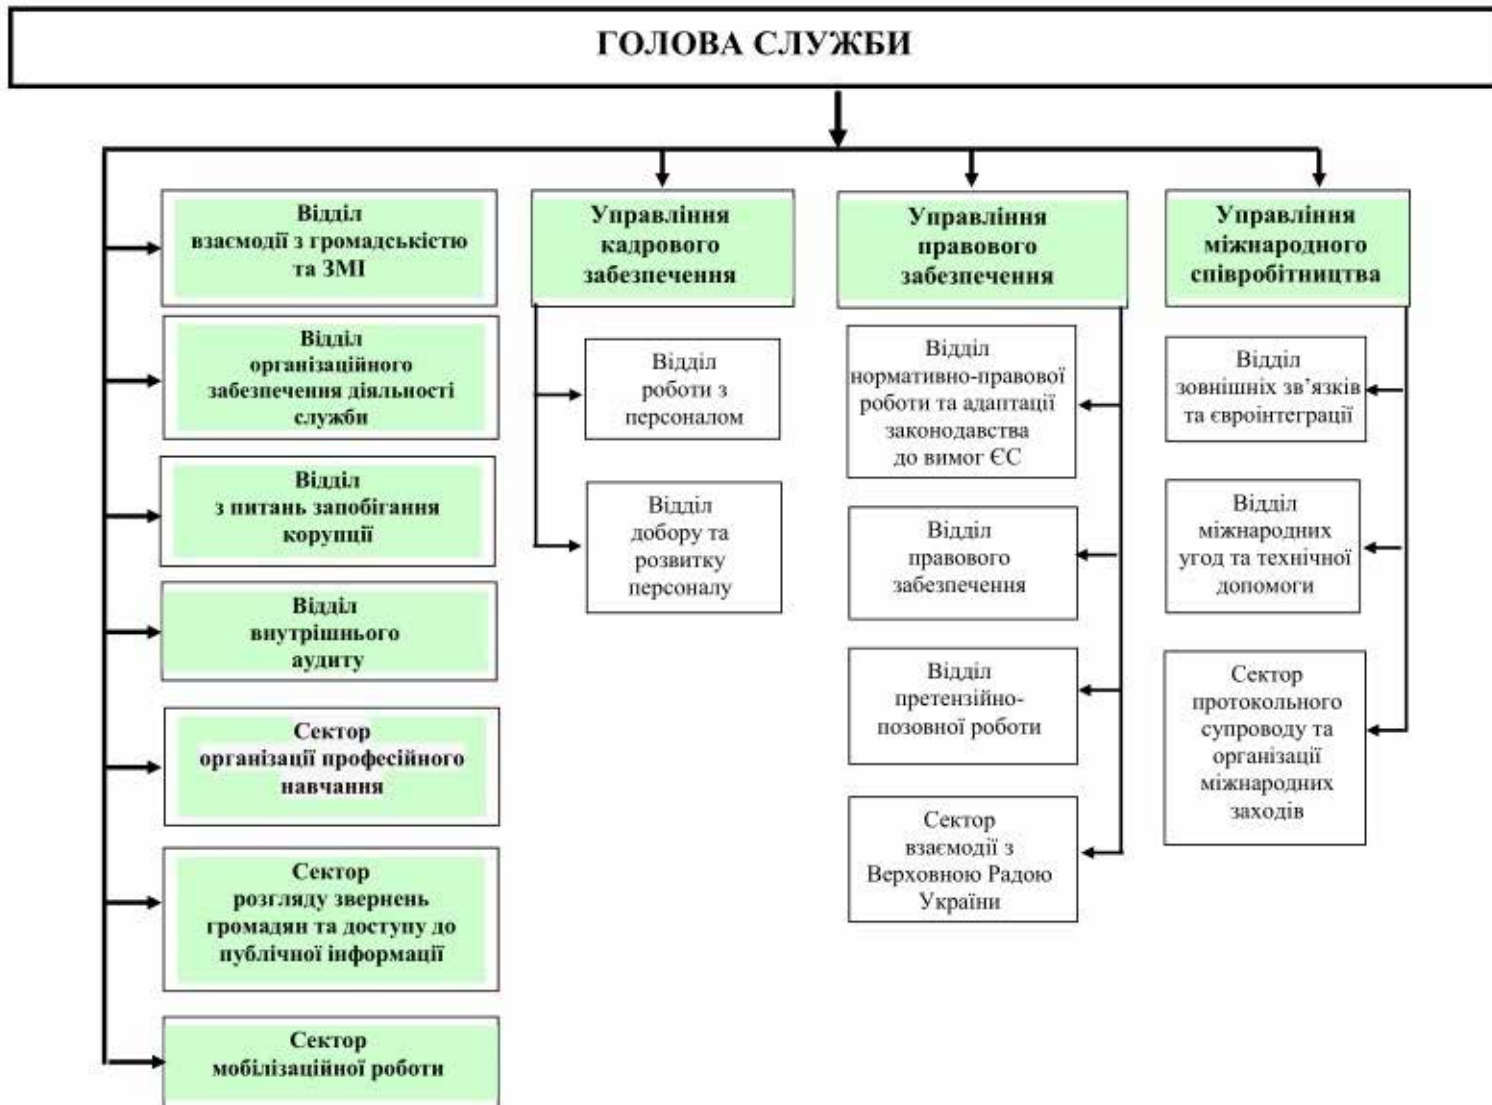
ГОЛОВА СЛУЖБИ

Відділ взаємодії з громадськістю та ЗМІ

Відділ організаційного забезпечення діяльності служби

Відділ з питань запобігання корупції

Відділ внутрішнього аудиту

Сектор організації професійного навчання

Сектор розгляду звернень громадян та доступу до публічної інформації

Сектор мобілізаційної роботи

Управління кадрового забезпечення

Відділ роботи з персоналом

Відділ добору та розвитку персоналу

Управління правового забезпечення

Відділ нормативно-правової роботи та адаптації законодавства до вимог ЄС

Відділ правового забезпечення

Відділ претензійно-позовної роботи

Сектор взаємодії з Верховною Радою України

Управління міжнародного співробітництва

Відділ зовнішніх зв'язків та євроінтеграції

Відділ міжнародних угод та технічної допомоги

Сектор протокольного супроводу та організації міжнародних заходів